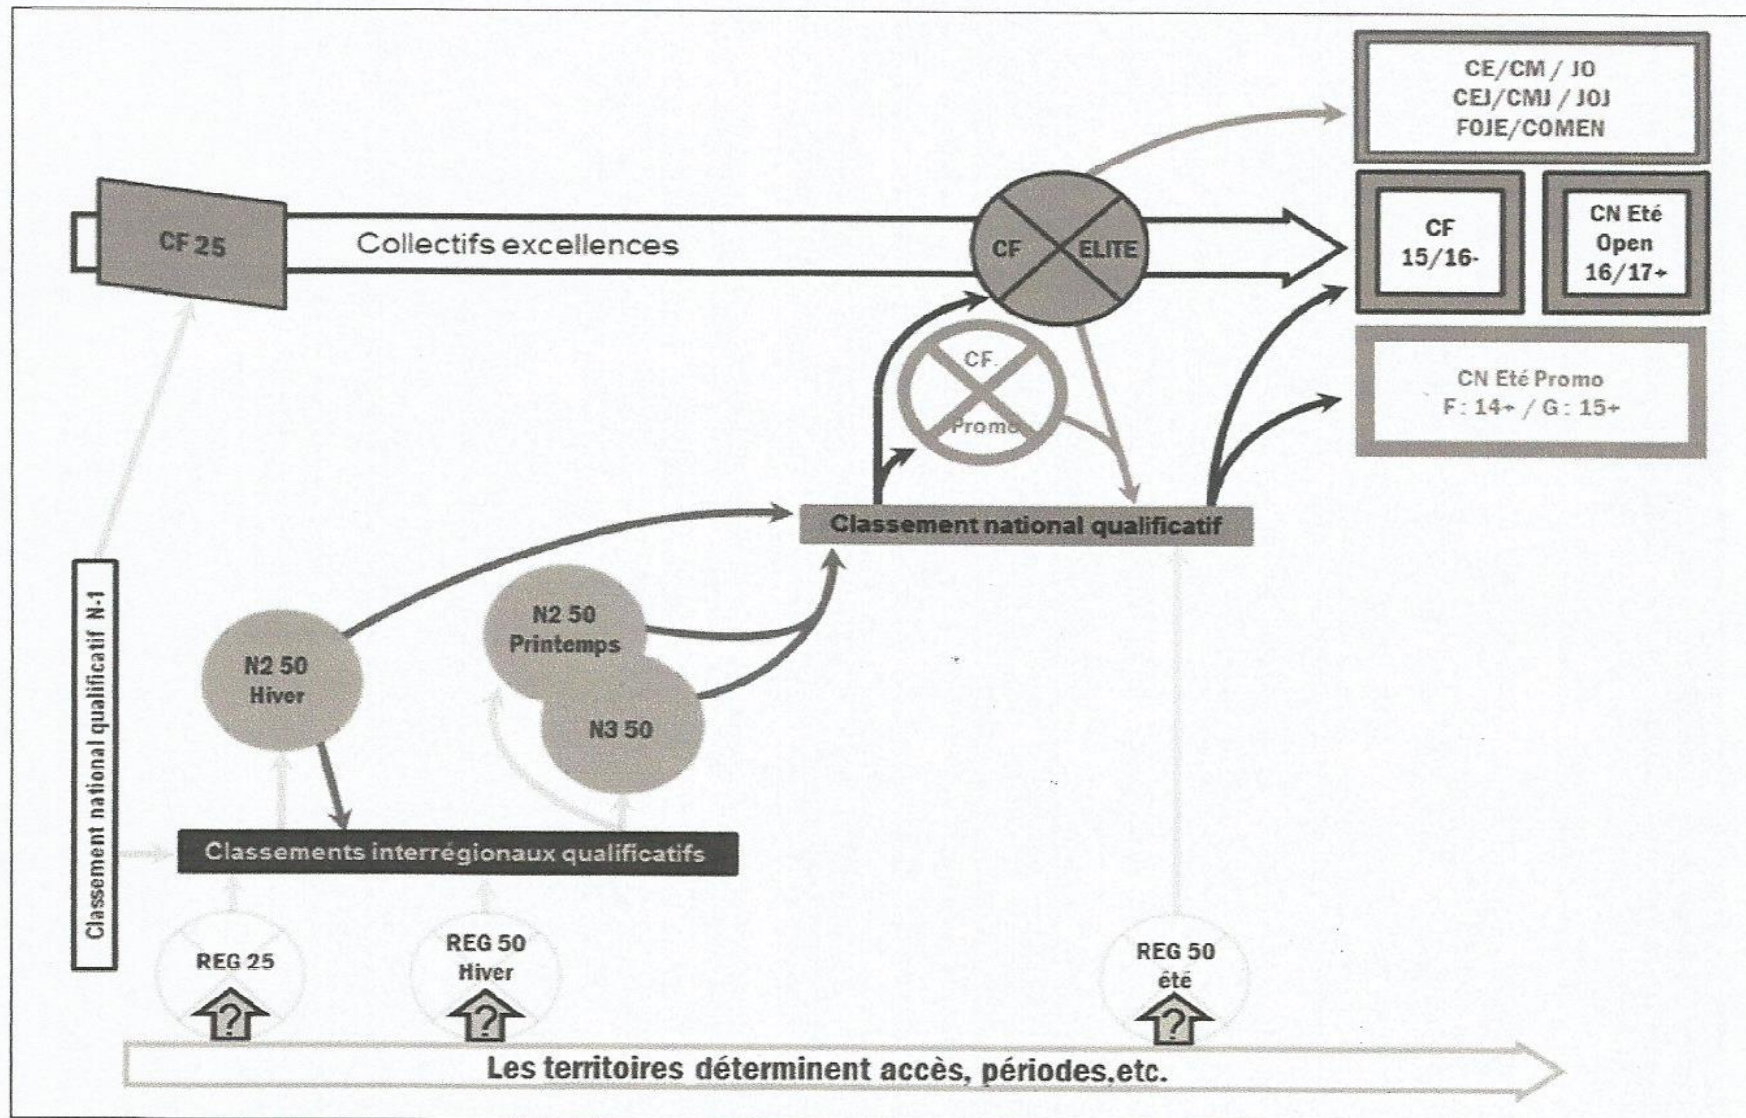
CE/CM / JO
CEJ/CMJ / JOJ
FOJE/COMEN

CF 25

Collectifs excellences

CF

ELITE

CF
15/16-

CN Eté
Open
16/17+

CF.

Promo

CN Eté Promo
F : 14+ / G : 15+

Classement national qualificatif

Classement national qualificatif N-1

N2 50
Printemps

N2 50
Hiver

N3 50

Classements interrégionaux qualificatifs

REG 25

?

REG 50
Hiver

?

REG 50
été

?

Les territoires déterminent accès, périodes.etc.